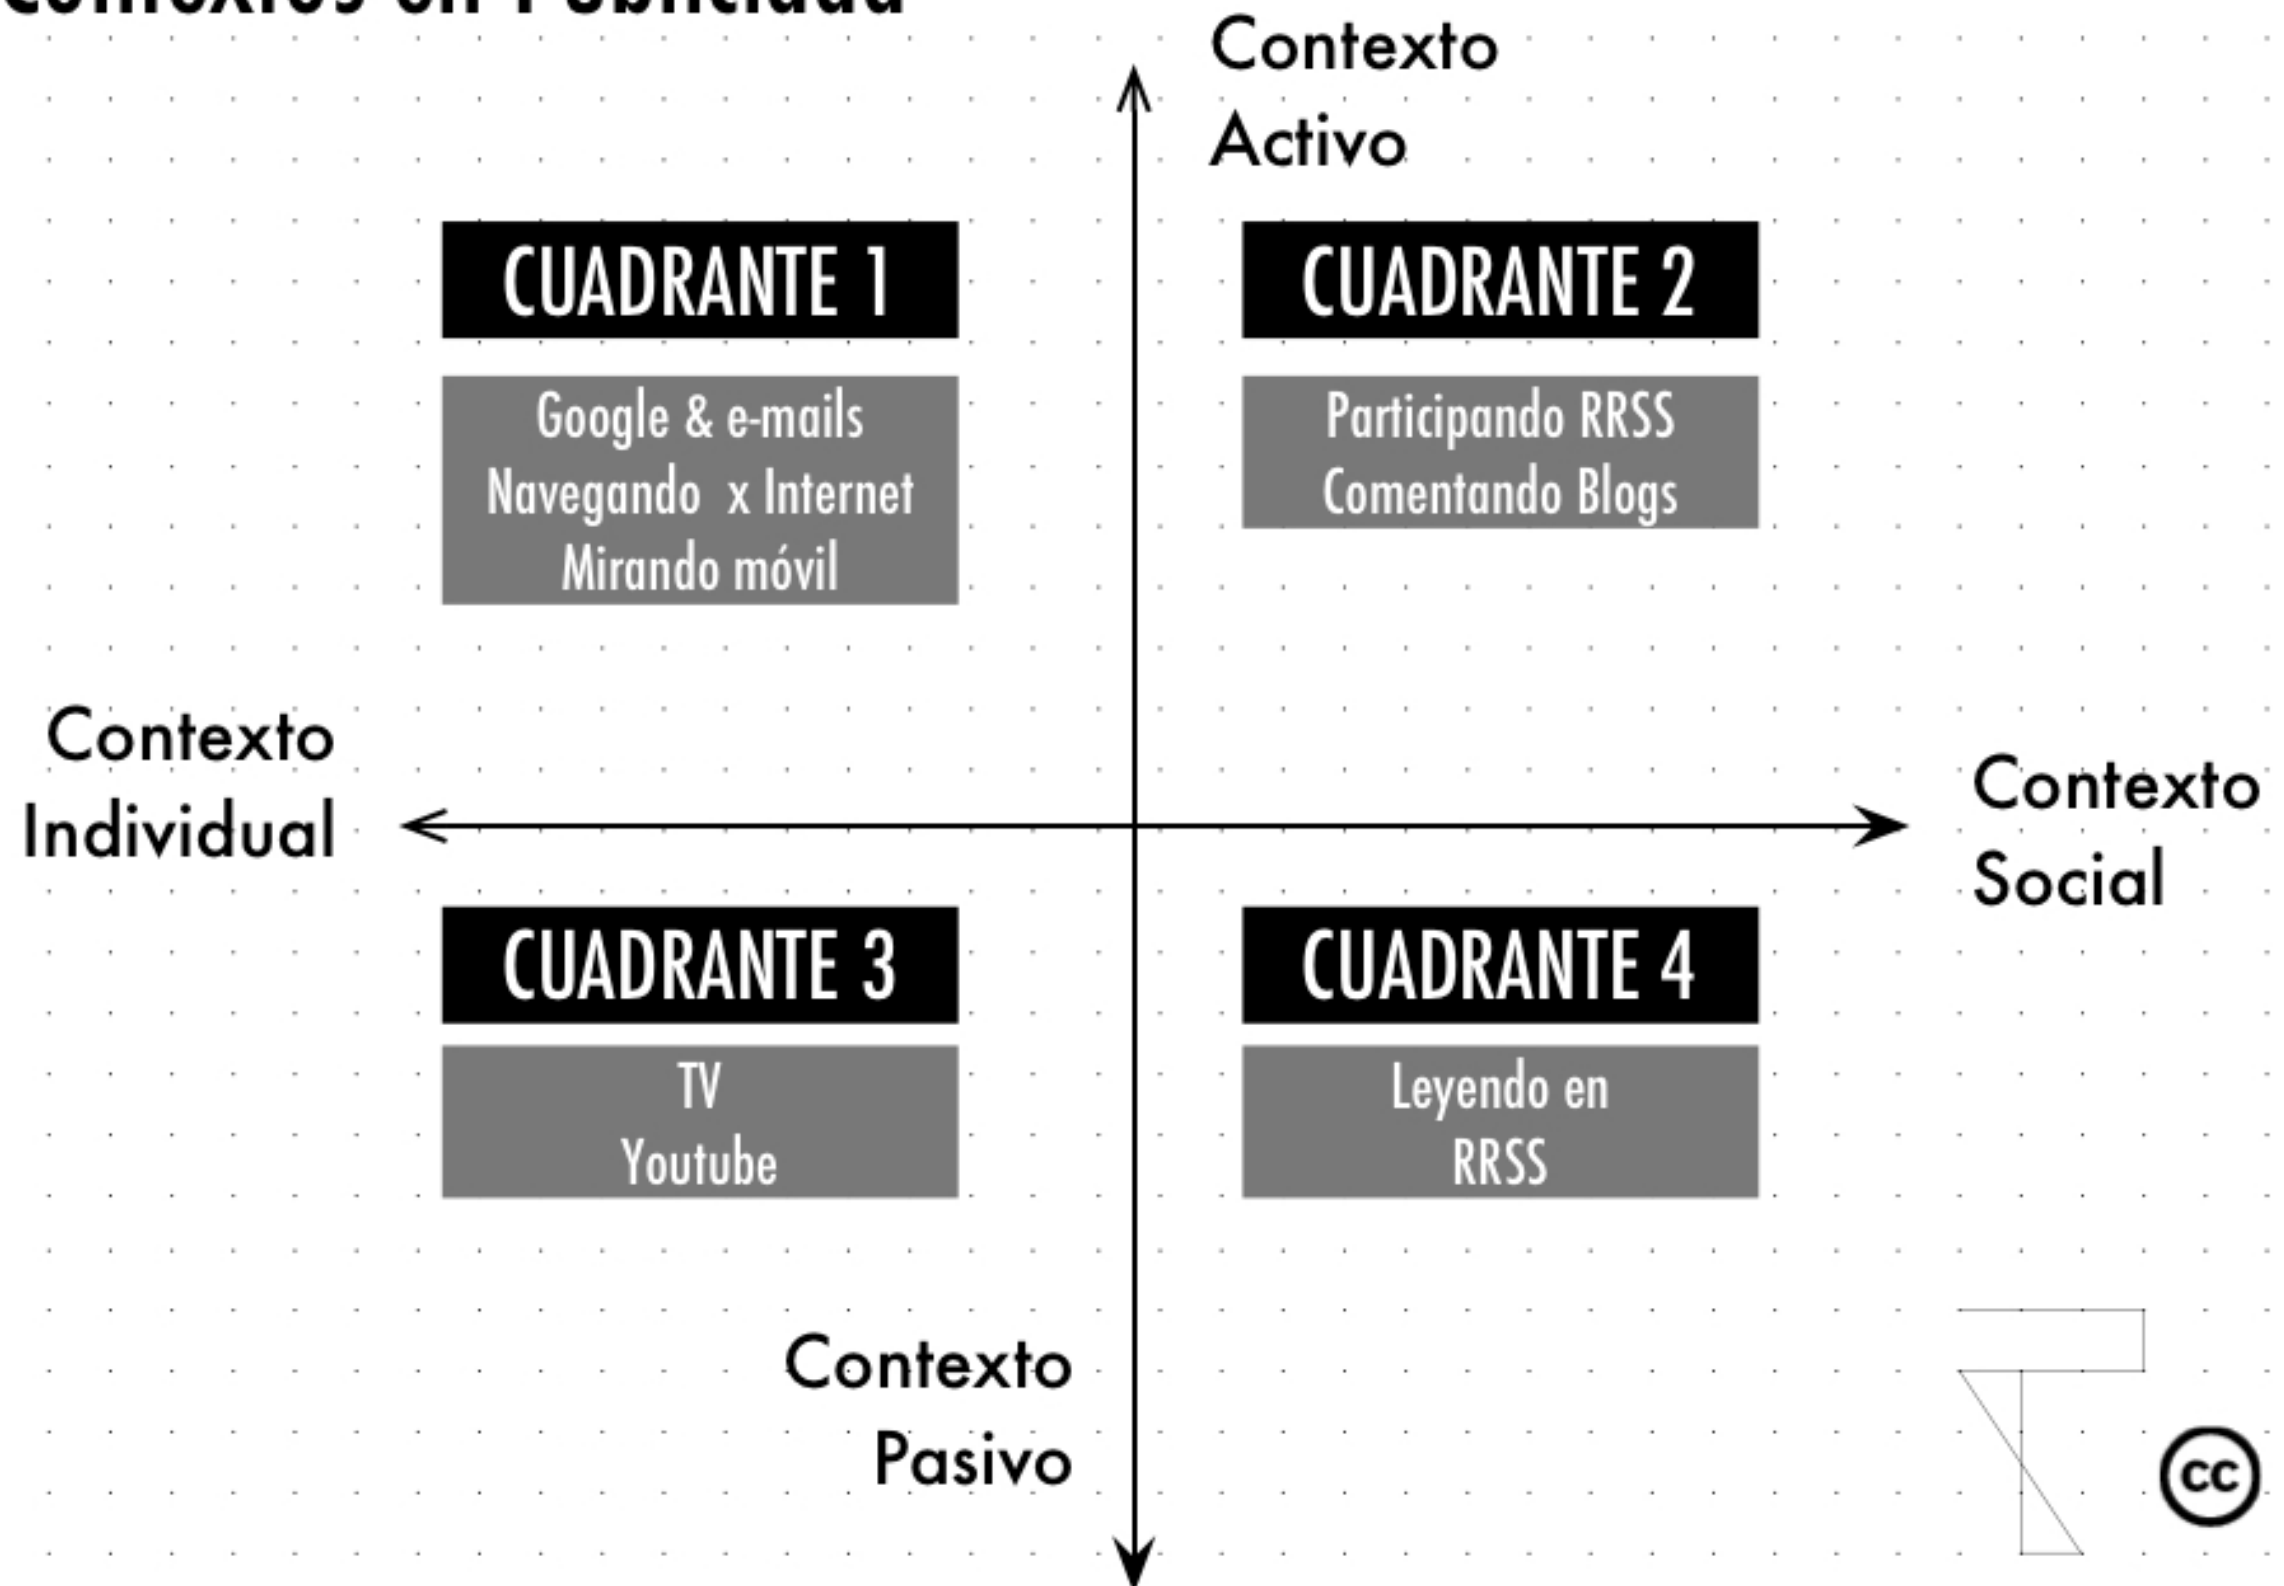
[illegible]

Contexto Activo

CUADRANTE 1

Google & e-mails
Navegando x Internet
Mirando móvil

CUADRANTE 2

Participando RRSS
Comentando Blogs

Contexto Individual

Contexto Social

CUADRANTE 3

TV
Youtube

CUADRANTE 4

Leyendo en
RRSS

Contexto Pasivo

cc